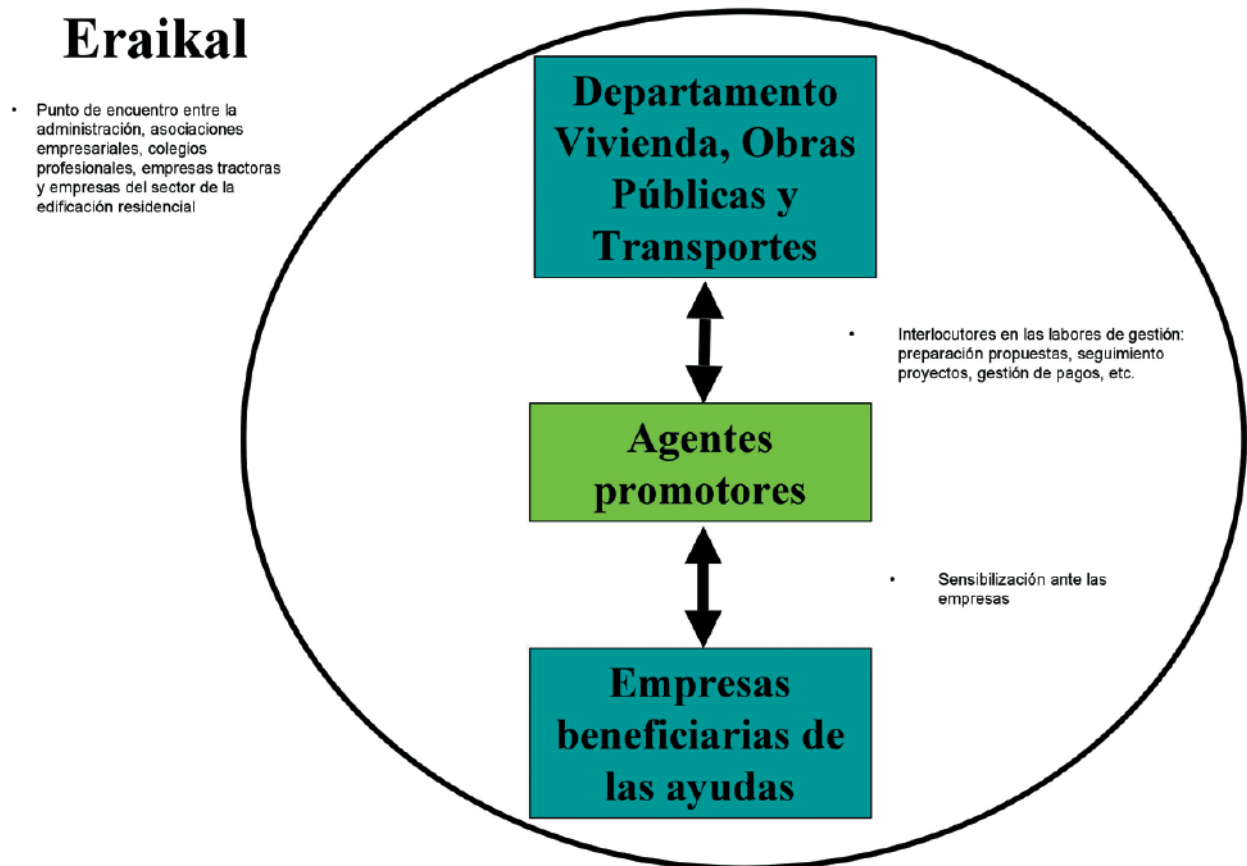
Eraikal

• Punto de encuentro entre la administración, asociaciones empresariales, colegios profesionales, empresas tractoras y empresas del sector de la edificación residencial

Departamento Vivienda, Obras Públicas y Transportes

• Interlocutores en las labores de gestión: preparación propuestas, seguimiento proyectos, gestión de pagos, etc.

Agentes promotores

• Sensibilización ante las empresas

Empresas beneficiarias de las ayudas